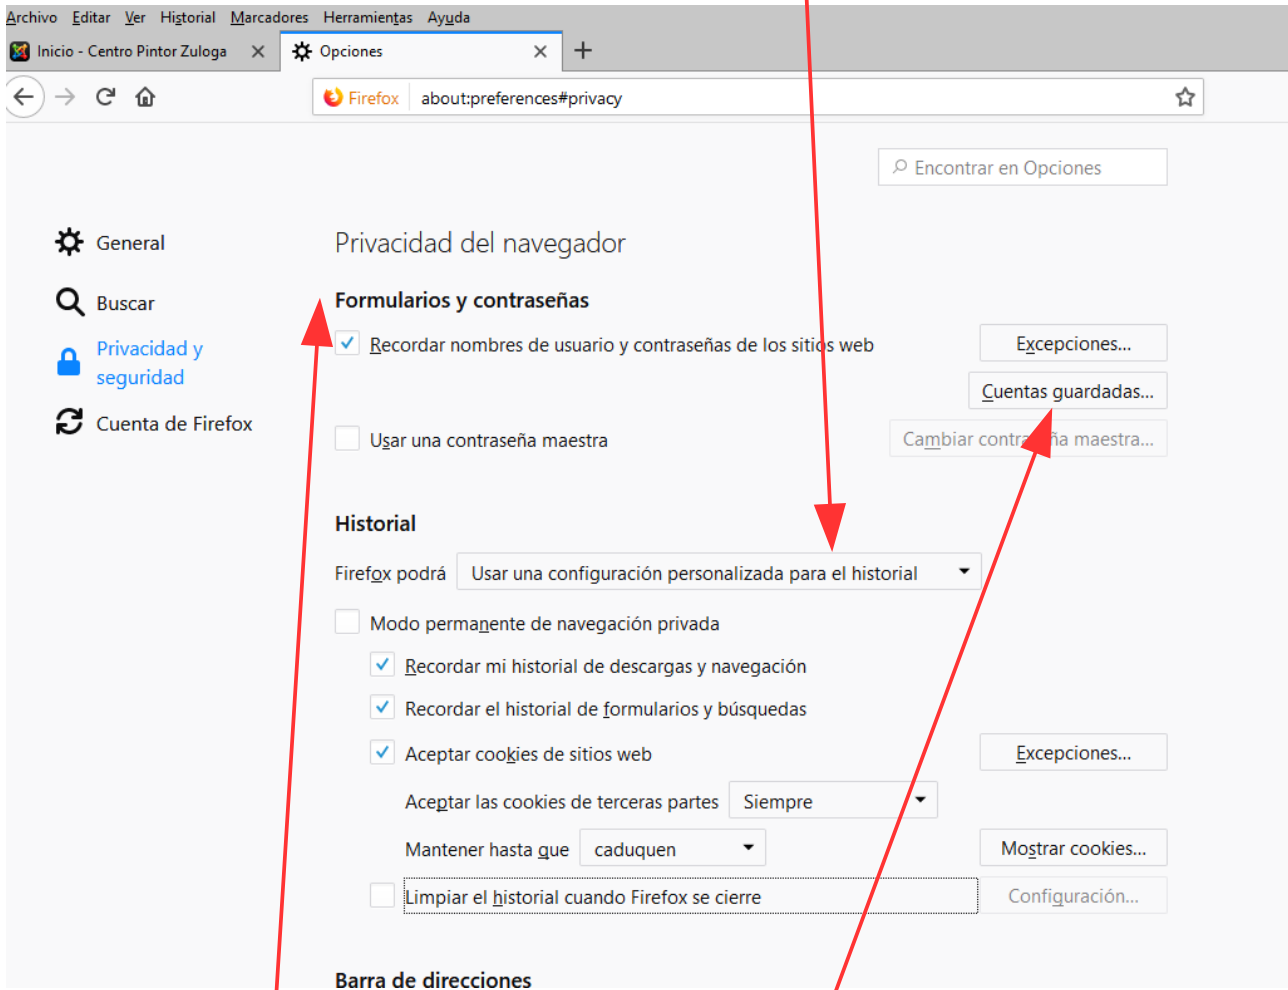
Archivo Editar Ver Historial Marcadores Herramientas Ayuda

Inicio - Centro Pintor Zuloga
Opciones

Firefox about:preferences#privacy

Encontrar en Opciones

General
Buscar
Privacidad y seguridad
Cuenta de Firefox

Privacidad del navegador

Formularios y contraseñas

Recordar nombres de usuario y contraseñas de los sitios web
Excepciones...
Cuentas guardadas...
Usar una contraseña maestra
Cambiar contra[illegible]ña maestra...

Historial

Firefox podrá
Usar una configuración personalizada para el historial
Modo permanente de navegación privada
Recordar mi historial de descargas y navegación
Recordar el historial de formularios y búsquedas
Aceptar cookies de sitios web
Excepciones...
Aceptar las cookies de terceras partes
Siempre
Mantener hasta que
caduquen
Mostrar cookies...
Limpiar el historial cuando Firefox se cierre
Configuración...

Barra de direcciones